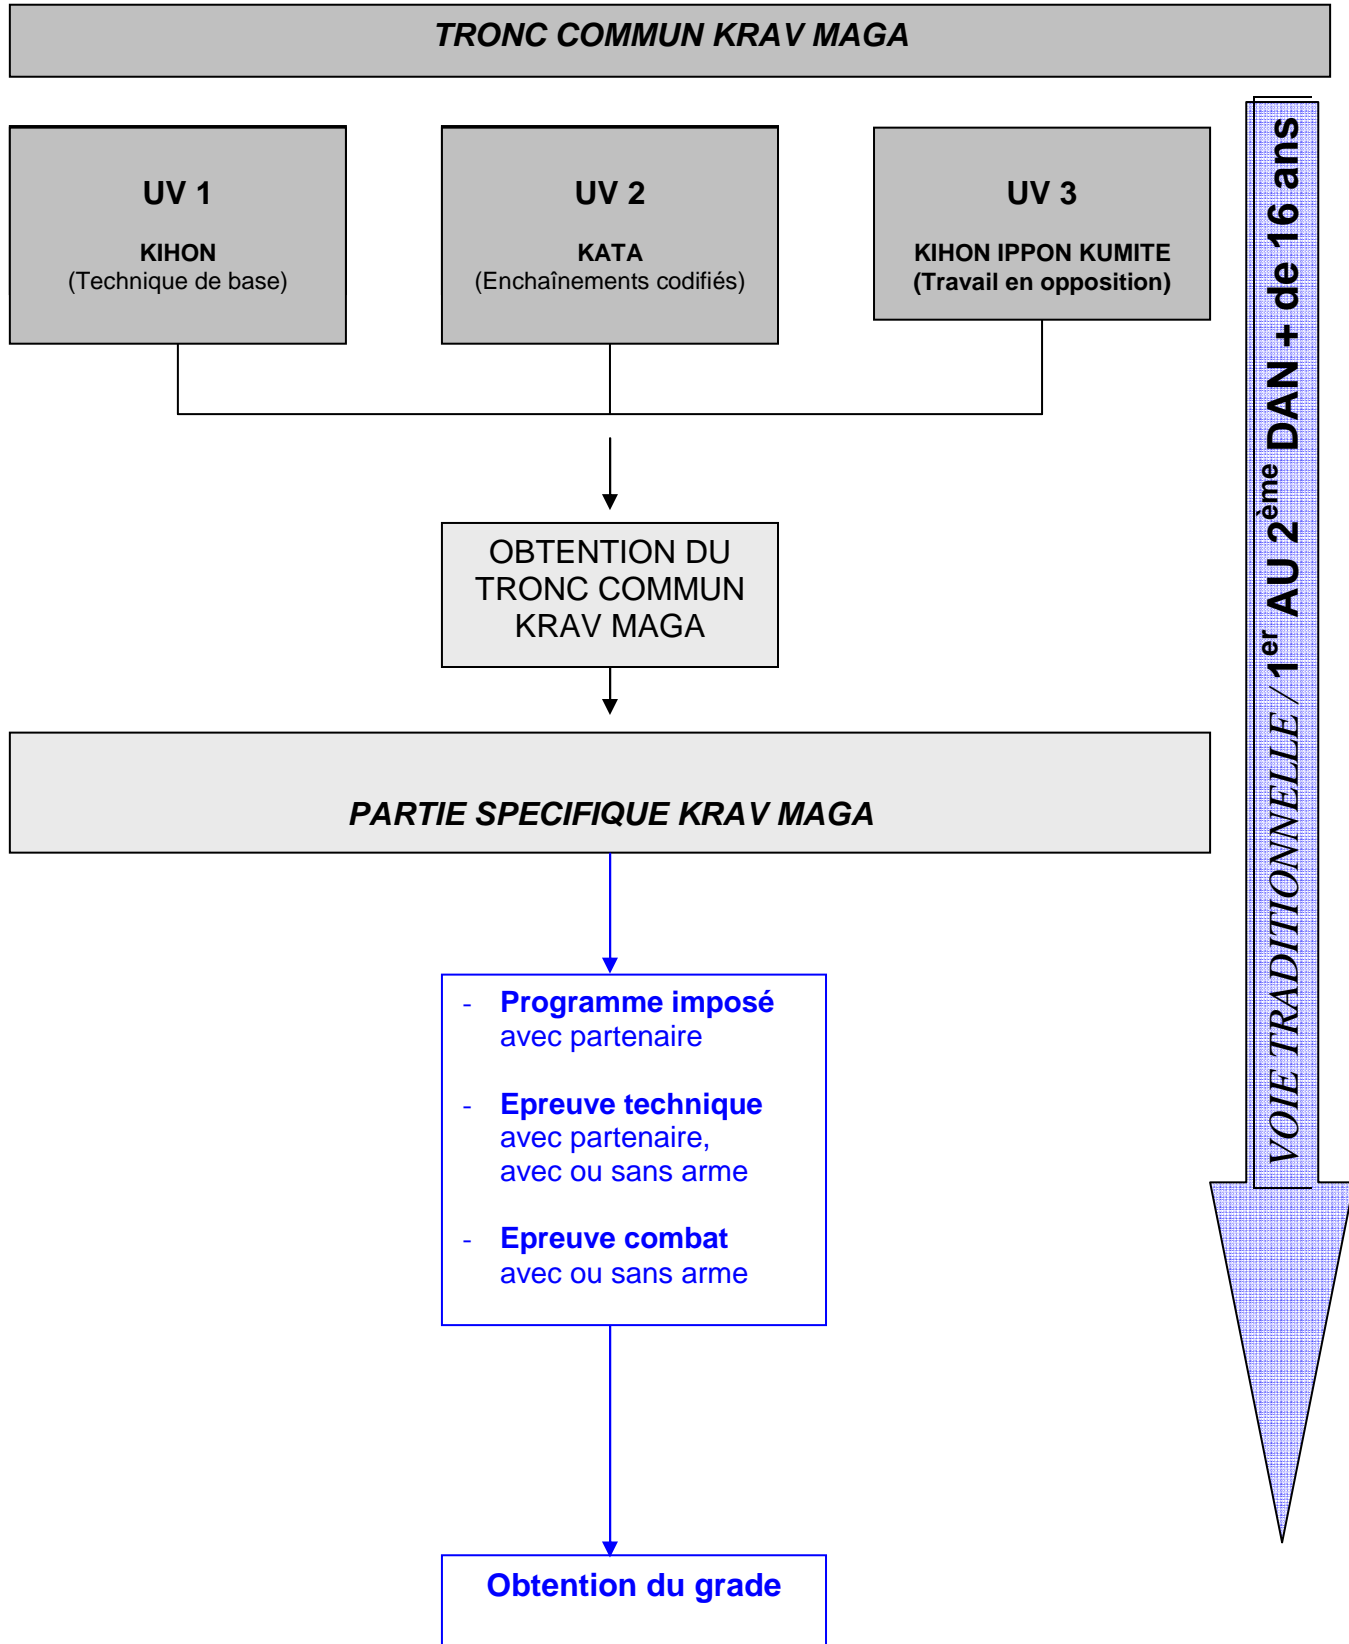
TRONC COMMUN KRAV MAGA

UV 1

KIHON
(Technique de base)

UV 2

KATA
(Enchaînements codifiés)

UV 3

KIHON IPPON KUMITE
(Travail en opposition)

VOIE TRADITIONNELLE / 1$^{er}$ AU 2$^{ème}$ DAN + de 16 ans

OBTENTION DU TRONC COMMUN KRAV MAGA

PARTIE SPECIFIQUE KRAV MAGA

- Programme imposé avec partenaire

- Epreuve technique avec partenaire, avec ou sans arme

- Epreuve combat avec ou sans arme

Obtention du grade